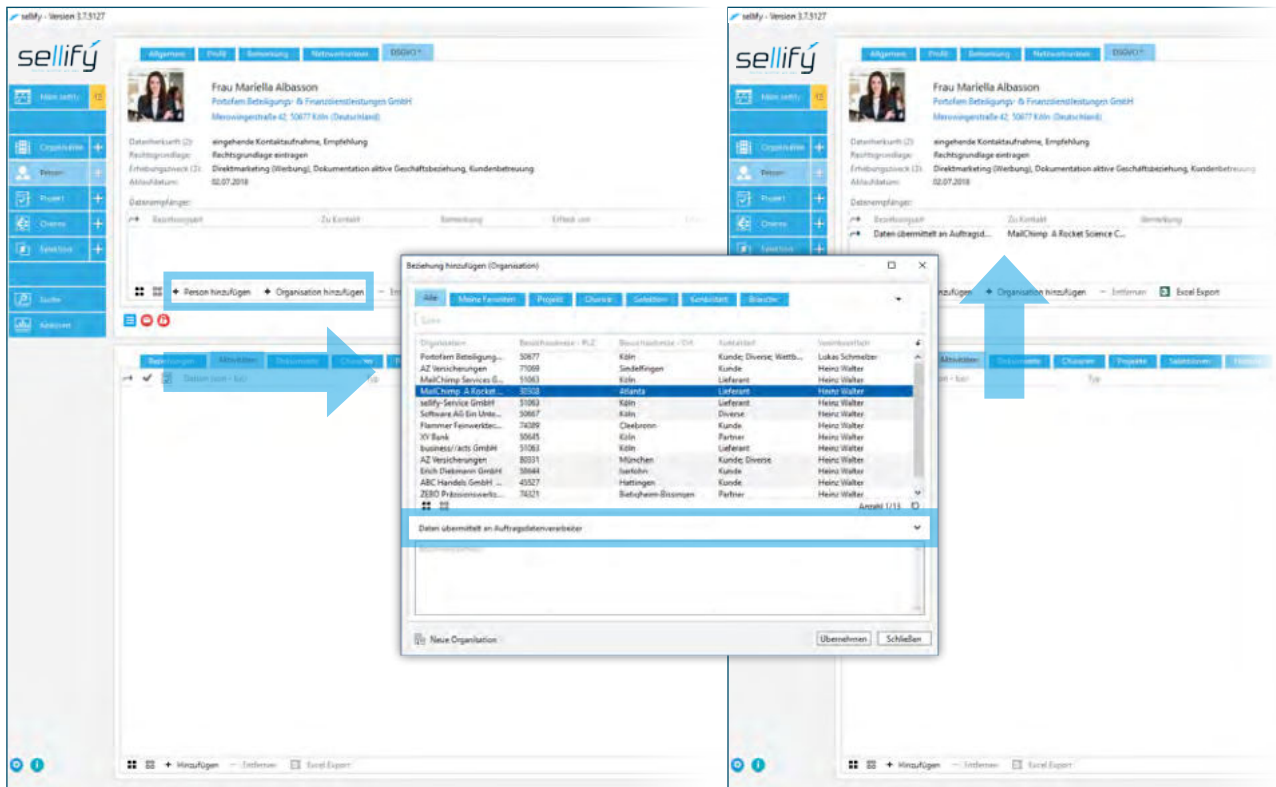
sellify - Version 3.7.3127

sellify

Mein sellify 12
Organisation
Person
Projekt
Chance
Selektion
Suche
Analysen

Allgemein | Profil | Bemerkung | Netzwerkanalyse | DSGVO *

Frau Mariella Albasson
Portofem Beteiligungs- & Finanzdienstleistungen GmbH
Merowingerstraße 42, 50677 Köln (Deutschland)

Datenherkunft (2): eingehende Kontaktaufnahme, Empfehlung
Rechtsgrundlage: Rechtsgrundlage eintragen
Erhebungszweck (2): Direktmarketing (Werbung), Dokumentation aktive Geschäftsbeziehung, Kundenbetreuung
Ablaufdatum: 02.07.2018

Datenempfänger:

| Beziehungsart | Zu Kontakt | Bemerkung | Erfasst von |
|---|---|---|---|

+ Person hinzufügen + Organisation hinzufügen — Ent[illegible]

Beziehungen | Aktivitäten | Dokumente | Chancen | P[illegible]

Datum (von - bis)

+ Hinzufügen — Entfernen Excel Export

Beziehung hinzufügen (Organisation)

Alle | Meine Favoriten | Projekt | Chance | Selektion | Kontaktart | Branche

Suche

| Organisation | Besuchsadresse - PLZ | Besuchsadresse - Ort | Kontaktart | Vertriebsinhaber |
|---|---|---|---|---|
| Portofem Beteiligung... | 50677 | Köln | Kunde; Diverse; Wettb... | Lukas Schmelzer |
| AZ Versicherungen | 71069 | Sindelfingen | Kunde | Heinz Walter |
| MailChimp Services G... | 51063 | Köln | Lieferant | Heinz Walter |
| MailChimp A Rocket ... | 30308 | Atlanta | Lieferant | Heinz Walter |
| sellify-Service GmbH | 51063 | Köln | Lieferant | Heinz Walter |
| Software AG Ein Unte... | 50667 | Köln | Diverse | Heinz Walter |
| Flammer Feinwerktec... | 74389 | Cleebronn | Kunde | Heinz Walter |
| XY Bank | 50645 | Köln | Partner | Heinz Walter |
| business//acts GmbH | 51063 | Köln | Lieferant | Heinz Walter |
| AZ Versicherungen | 80331 | München | Kunde; Diverse | Heinz Walter |
| Erich Diekmann GmbH | 58644 | Iserlohn | Kunde | Heinz Walter |
| ABC Handels GmbH ... | 45527 | Hattingen | Kunde | Heinz Walter |
| ZEBO Präzisionswerkz... | 74321 | Bietigheim-Bissingen | Partner | Heinz Walter |

Anzahl 1/13

Daten übermittelt an Auftragsdatenverarbeiter

Bemerkung

Neue Organisation

Übernehmen | Schließen

sellify - Version 3.7.3127

| Beziehungsart | Zu Kontakt | Bemerkung |
|---|---|---|
| Daten übermittelt an Auftragsd... | MailChimp A Rocket Science C... | |

+ Person hinzufügen + Organisation hinzufügen — Entfernen Excel Export

Beziehungen | Aktivitäten | Dokumente | Chancen | Projekte | Selektionen | Historie

Datum (von - bis) Typ

+ Hinzufügen — Entfernen Excel Export